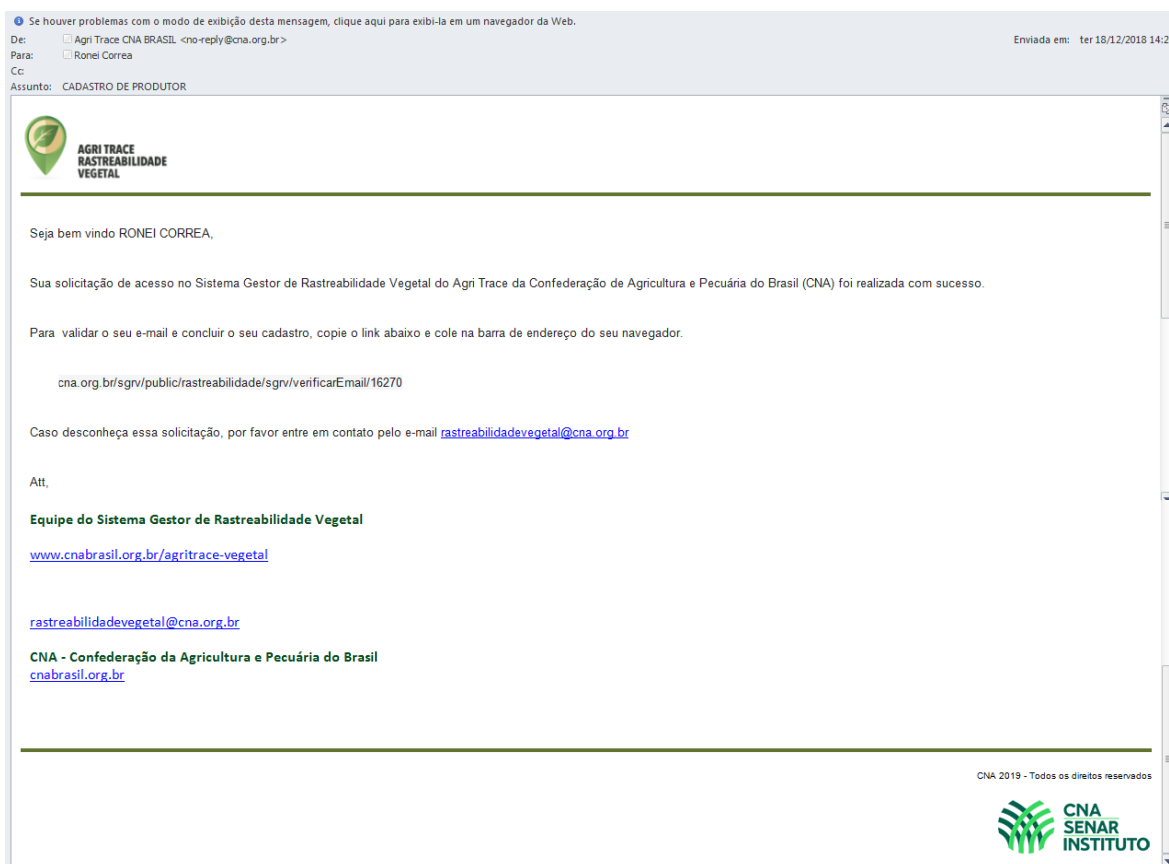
Se houver problemas com o modo de exibição desta mensagem, clique aqui para exibi-la em um navegador da Web.
De: Agri Trace CNA BRASIL <no-reply@cna.org.br>
Enviada em: ter 18/12/2018 14:2
Para: Ronei Correa
Cc:
Assunto: CADASTRO DE PRODUTOR

AGRI TRACE RASTREABILIDADE VEGETAL

Seja bem vindo RONEI CORREA,

Sua solicitação de acesso no Sistema Gestor de Rastreabilidade Vegetal do Agri Trace da Confederação de Agricultura e Pecuária do Brasil (CNA) foi realizada com sucesso.

Para validar o seu e-mail e concluir o seu cadastro, copie o link abaixo e cole na barra de endereço do seu navegador.

cna.org.br/sgrv/public/rastreabilidade/sgrv/verificarEmail/16270

Caso desconheça essa solicitação, por favor entre em contato pelo e-mail rastreabilidadevegetal@cna.org.br

Att,

Equipe do Sistema Gestor de Rastreabilidade Vegetal

www.cnabrasil.org.br/agritrace-vegetal

rastreabilidadevegetal@cna.org.br

CNA - Confederação da Agricultura e Pecuária do Brasil
cnabrasil.org.br

CNA 2019 - Todos os direitos reservados

CNA SENAR INSTITUTO